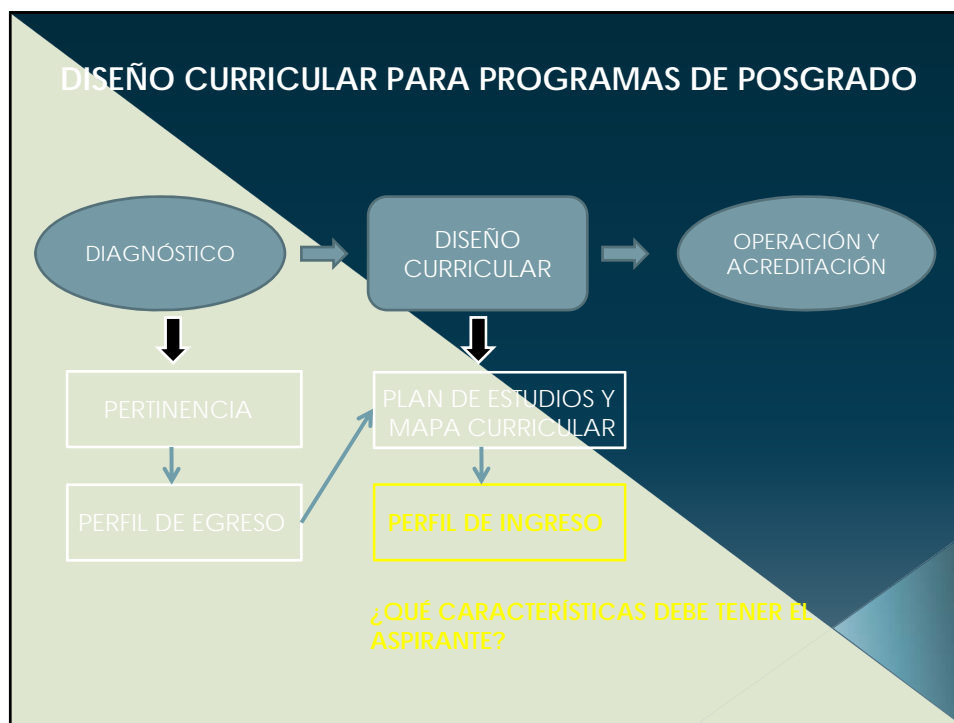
DISEÑO CURRICULAR PARA PROGRAMAS DE POSGRADO

DIAGNÓSTICO

DISEÑO CURRICULAR

OPERACIÓN Y ACREDITACIÓN

PERTINENCIA

PLAN DE ESTUDIOS Y MAPA CURRICULAR

PERFIL DE EGRESO

PERFIL DE INGRESO

¿QUÉ CARACTERÍSTICAS DEBE TENER EL ASPIRANTE?